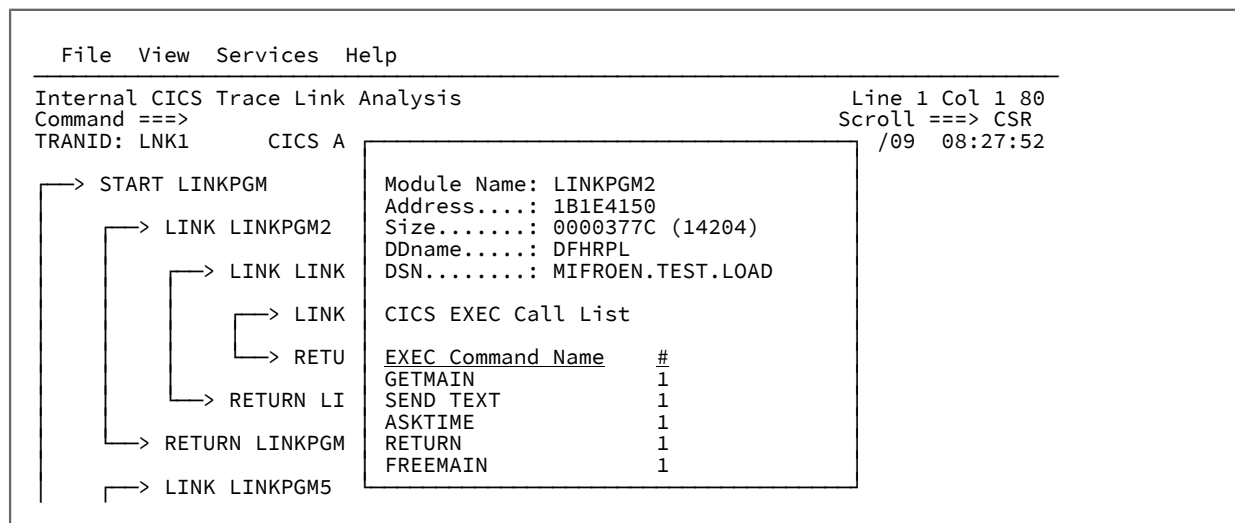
File View Services Help

Internal CICS Trace Link Analysis Line 1 Col 1 80
Command ===> Scroll ===> CSR
TRANID: LNK1 CICS A /09 08:27:52

> START LINKPGM

> LINK LINKPGM2

> LINK LINK

> LINK

> RETU

> RETURN LI

> RETURN LINKPGM

> LINK LINKPGM5

Module Name: LINKPGM2
Address....: 1B1E4150
Size.......: 0000377C (14204)
DDname.....: DFHRPL
DSN........: MIFROEN.TEST.LOAD

CICS EXEC Call List

| EXEC Command Name | # |
|---|---|
| GETMAIN | 1 |
| SEND TEXT | 1 |
| ASKTIME | 1 |
| RETURN | 1 |
| FREEMAIN | 1 |